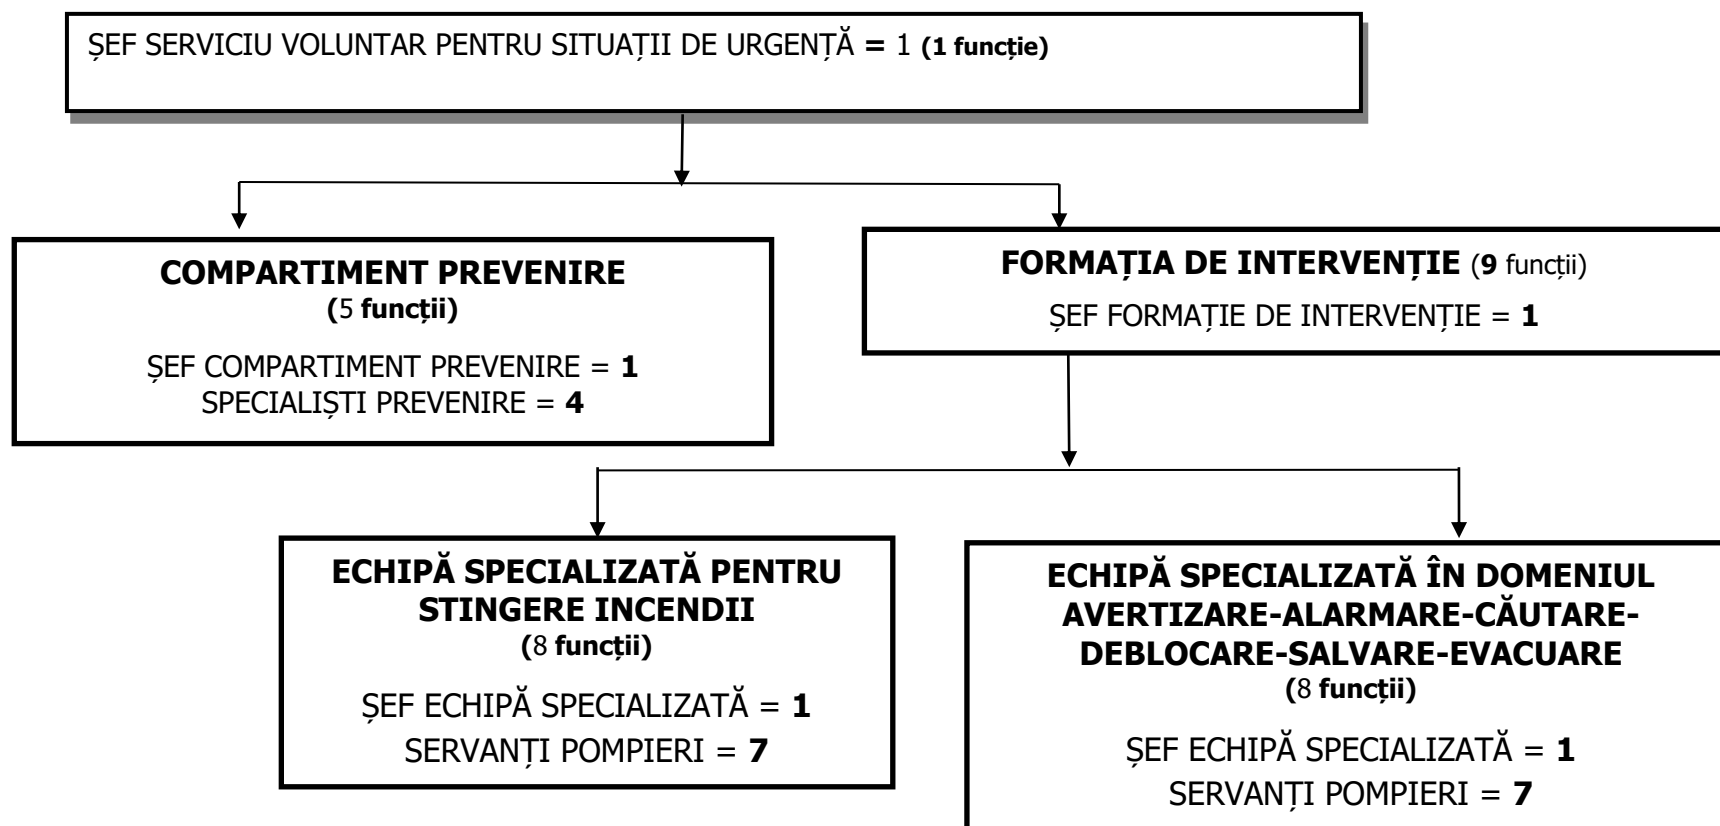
ȘEF SERVICIU VOLUNTAR PENTRU SITUAȚII DE URGENȚĂ = 1 (1 funcție)

COMPARTIMENT PREVENIRE
(5 funcții)

ȘEF COMPARTIMENT PREVENIRE = 1
SPECIALIȘTI PREVENIRE = 4

FORMAȚIA DE INTERVENȚIE (9 funcții)

ȘEF FORMAȚIE DE INTERVENȚIE = 1

ECHIPĂ SPECIALIZATĂ PENTRU STINGERE INCENDII
(8 funcții)

ȘEF ECHIPĂ SPECIALIZATĂ = 1
SERVANȚI POMPIERI = 7

ECHIPĂ SPECIALIZATĂ ÎN DOMENIUL AVERTIZARE-ALARMARE-CĂUTARE-DEBLOCARE-SALVARE-EVACUARE
(8 funcții)

ȘEF ECHIPĂ SPECIALIZATĂ = 1
SERVANȚI POMPIERI = 7